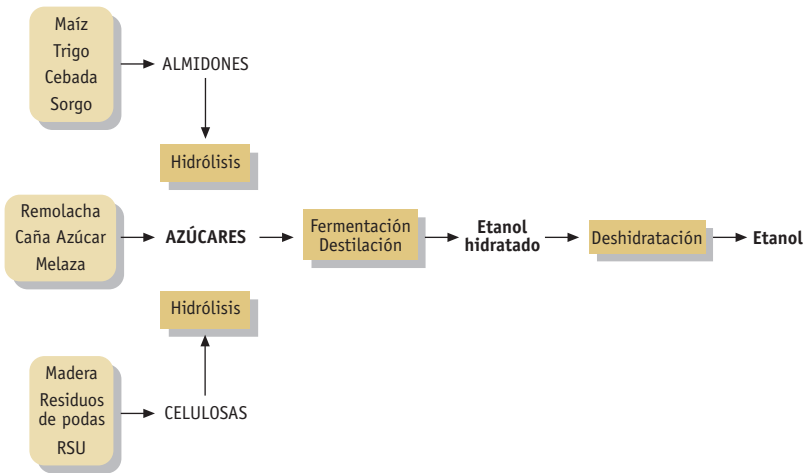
Maíz
Trigo
Cebada
Sorgo

ALMIDONES

Hidrólisis

Remolacha
Caña Azúcar
Melaza

AZÚCARES

Fermentación
Destilación

Etanol
hidratado

Deshidratación

Etanol

Hidrólisis

Madera
Residuos
de podas
RSU

CELULOSAS